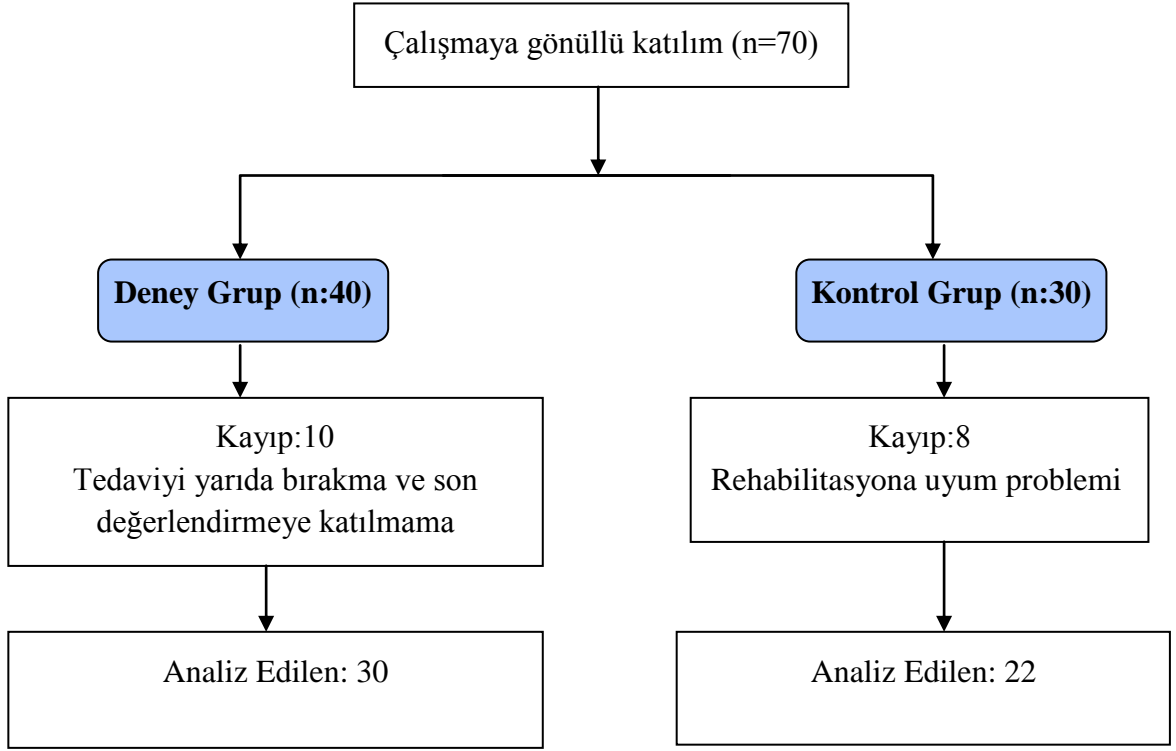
Çalışmaya gönüllü katılım (n=70)

**Deney Grup (n:40)**

**Kontrol Grup (n:30)**

Kayıp:10
Tedaviyi yarıda bırakma ve son değerlendirmeye katılmama

Kayıp:8
Rehabilitasyona uyum problemi

Analiz Edilen: 30

Analiz Edilen: 22